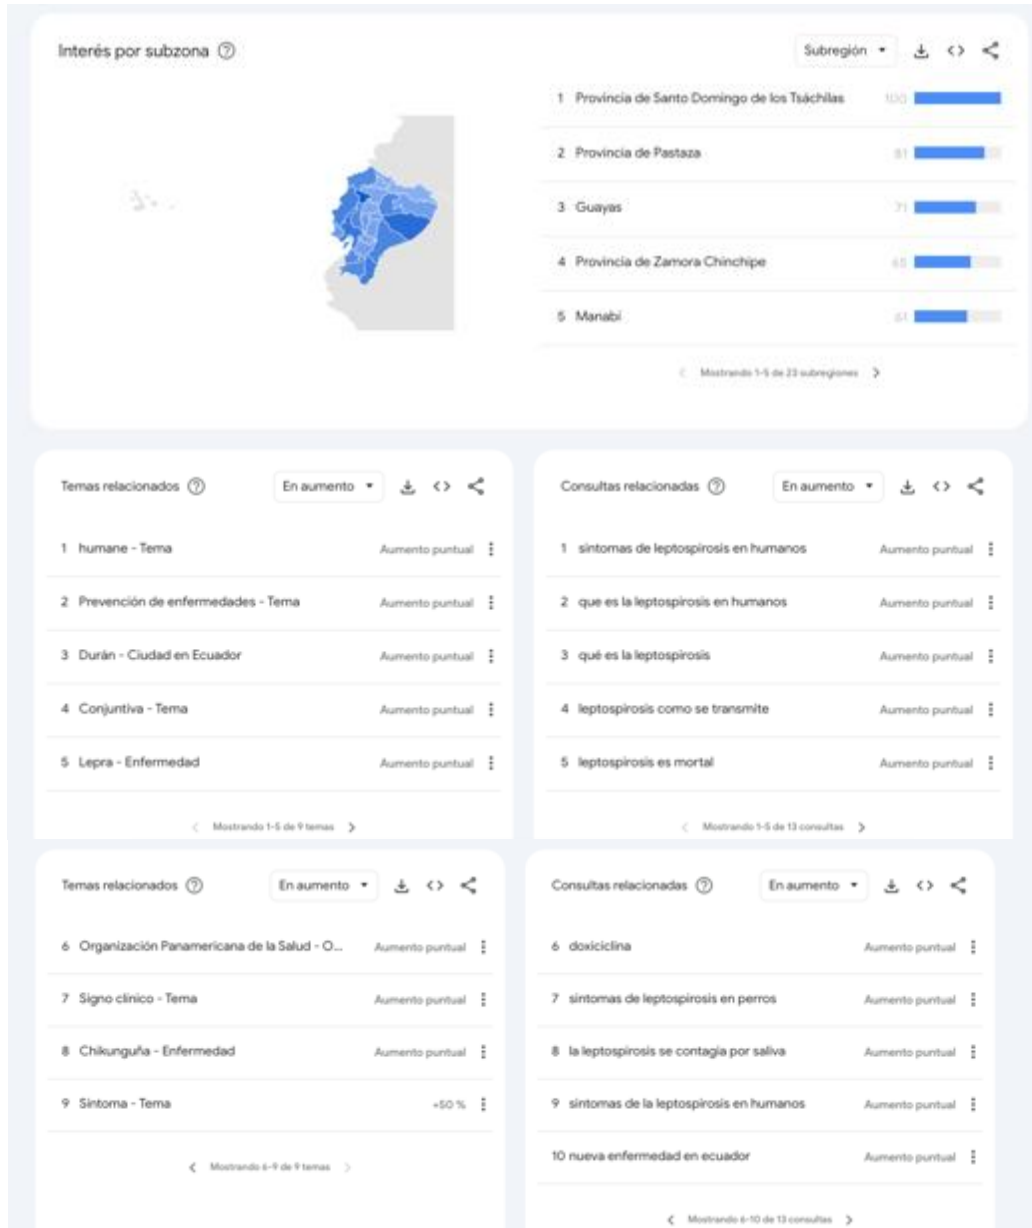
Interés por subzona

Subregión

1 Provincia de Santo Domingo de los Tsáchilas 100

2 Provincia de Pastaza 81

3 Guayas 71

4 Provincia de Zamora Chinchipe 65

5 Manabí 61

Mostrando 1-5 de 23 subregiones

Temas relacionados

En aumento

1 humane - Tema Aumento puntual

2 Prevención de enfermedades - Tema Aumento puntual

3 Durán - Ciudad en Ecuador Aumento puntual

4 Conjuntiva - Tema Aumento puntual

5 Lepra - Enfermedad Aumento puntual

Mostrando 1-5 de 9 temas

Consultas relacionadas

En aumento

1 sintomas de leptospirosis en humanos Aumento puntual

2 que es la leptospirosis en humanos Aumento puntual

3 qué es la leptospirosis Aumento puntual

4 leptospirosis como se transmite Aumento puntual

5 leptospirosis es mortal Aumento puntual

Mostrando 1-5 de 13 consultas

Temas relacionados

En aumento

6 Organización Panamericana de la Salud - O... Aumento puntual

7 Signo clínico - Tema Aumento puntual

8 Chikunguña - Enfermedad Aumento puntual

9 Síntoma - Tema +50 %

Mostrando 6-9 de 9 temas

Consultas relacionadas

En aumento

6 doxiciclina Aumento puntual

7 sintomas de leptospirosis en perros Aumento puntual

8 la leptospirosis se contagia por saliva Aumento puntual

9 sintomas de la leptospirosis en humanos Aumento puntual

10 nueva enfermedad en ecuador Aumento puntual

Mostrando 6-10 de 13 consultas